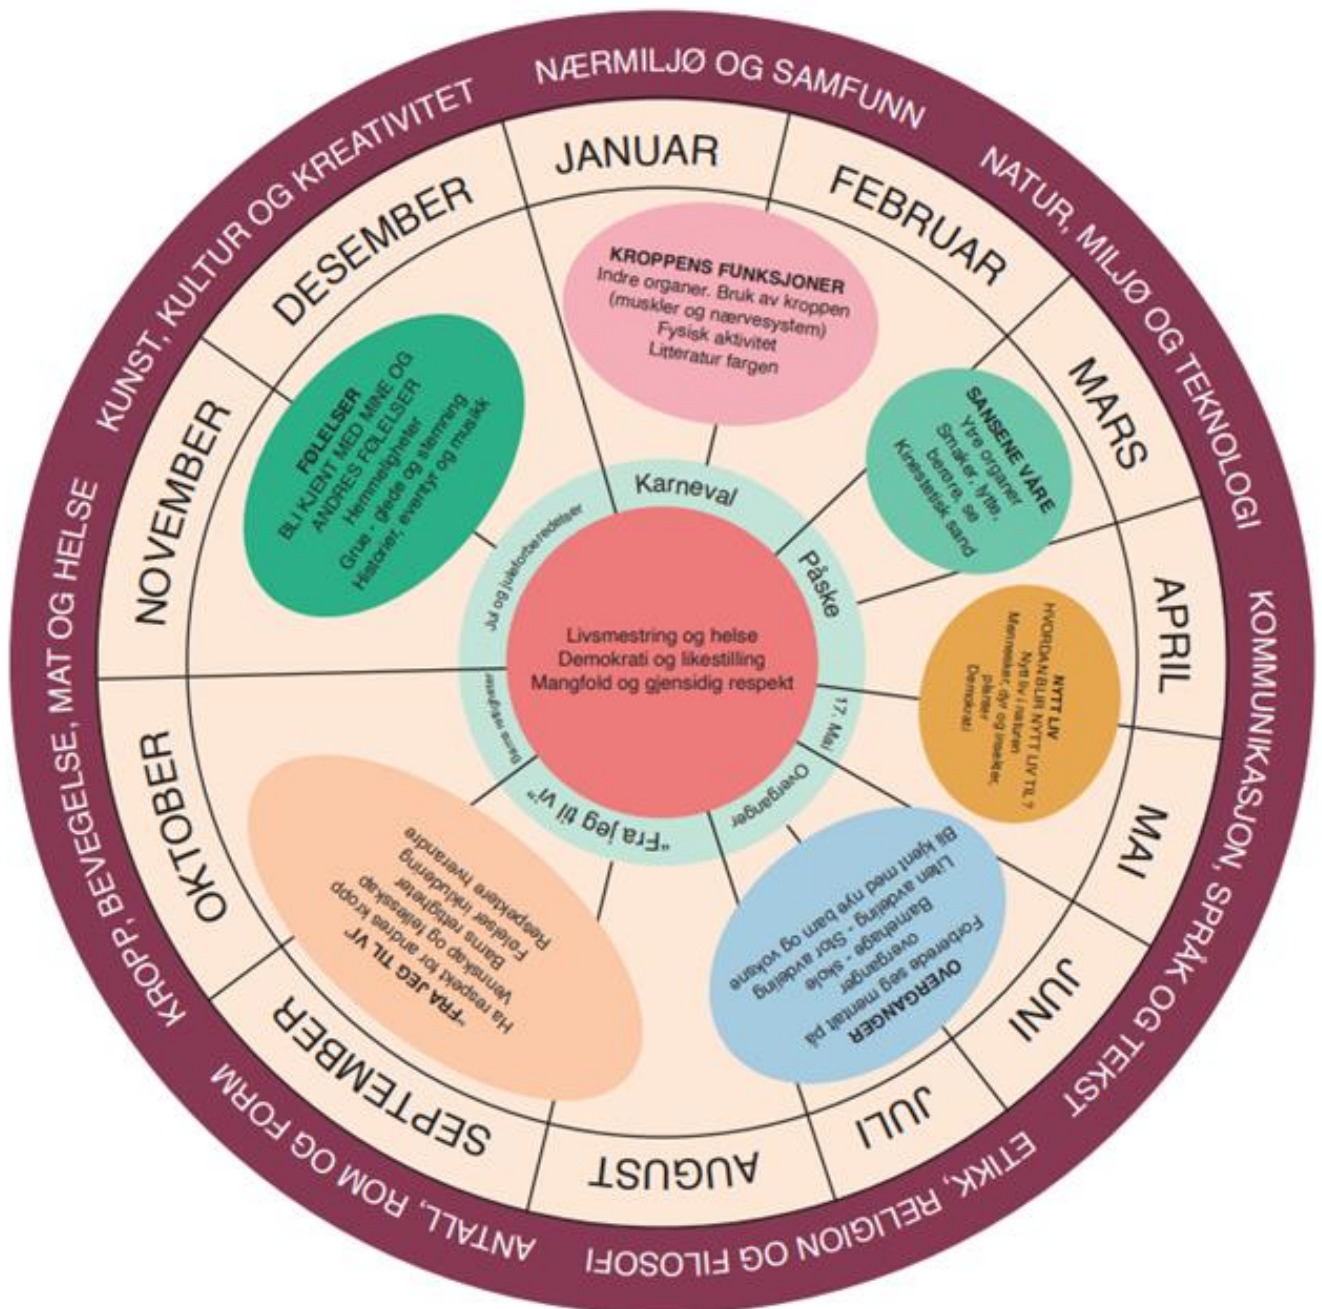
NÆRMILJØ OG SAMFUNN

NATUR, MILJØ OG TEKNOLOGI

KOMMUNIKASJON, SPRÅK OG TEKST

ETIKK, RELIGION OG FILOSOFI

ANTALL, ROM OG FORM

KROPP, BEVEGELSE, MAT OG HELSE

KUNST, KULTUR OG KREATIVITET

JANUAR

FEBRUAR

MARS

APRIL

MAI

JUNI

JULI

AUGUST

SEPTEMBER

OKTOBER

NOVEMBER

DESEMBER

KROPPENS FUNKSJONER
Indre organer. Bruk av kroppen (muskler og nærvesystem)
Fysisk aktivitet
Litteratur fargen

SANSENE VÅRE
Ytre organer
Smaker, lytte, berøre, se
Kinestetisk sand

NYTT LIV
HVORDAN BLIR NYTT LIV TIL ?
Nytt liv i naturen
Mennesker, dyr og insekter, planter
Demokrati

OVERGANGER
Forberede seg mentalt på overganger
Barnehage - skole
Liten avdeling - Stor avdeling
Bli kjent med nye barn og voksne

"FRA JEG TIL VI"
Ha respekt for andres kropp
Vennskap og fellesskap
Barns rettigheter
Følelser inkludering
Respektere hverandre

FØLELSER
BLI KJENT MED MINE OG ANDRES FØLELSER
Hemmeligheter
Grue - glede og stemning
Historier, eventyr og musikk

Karneval

Påske

17. Mai

Overganger

"Fra jeg til vi"

Barns rettigheter

Jul og juleforberedelser

Livsmestring og helse
Demokrati og likestilling
Mangfold og gjensidig respekt